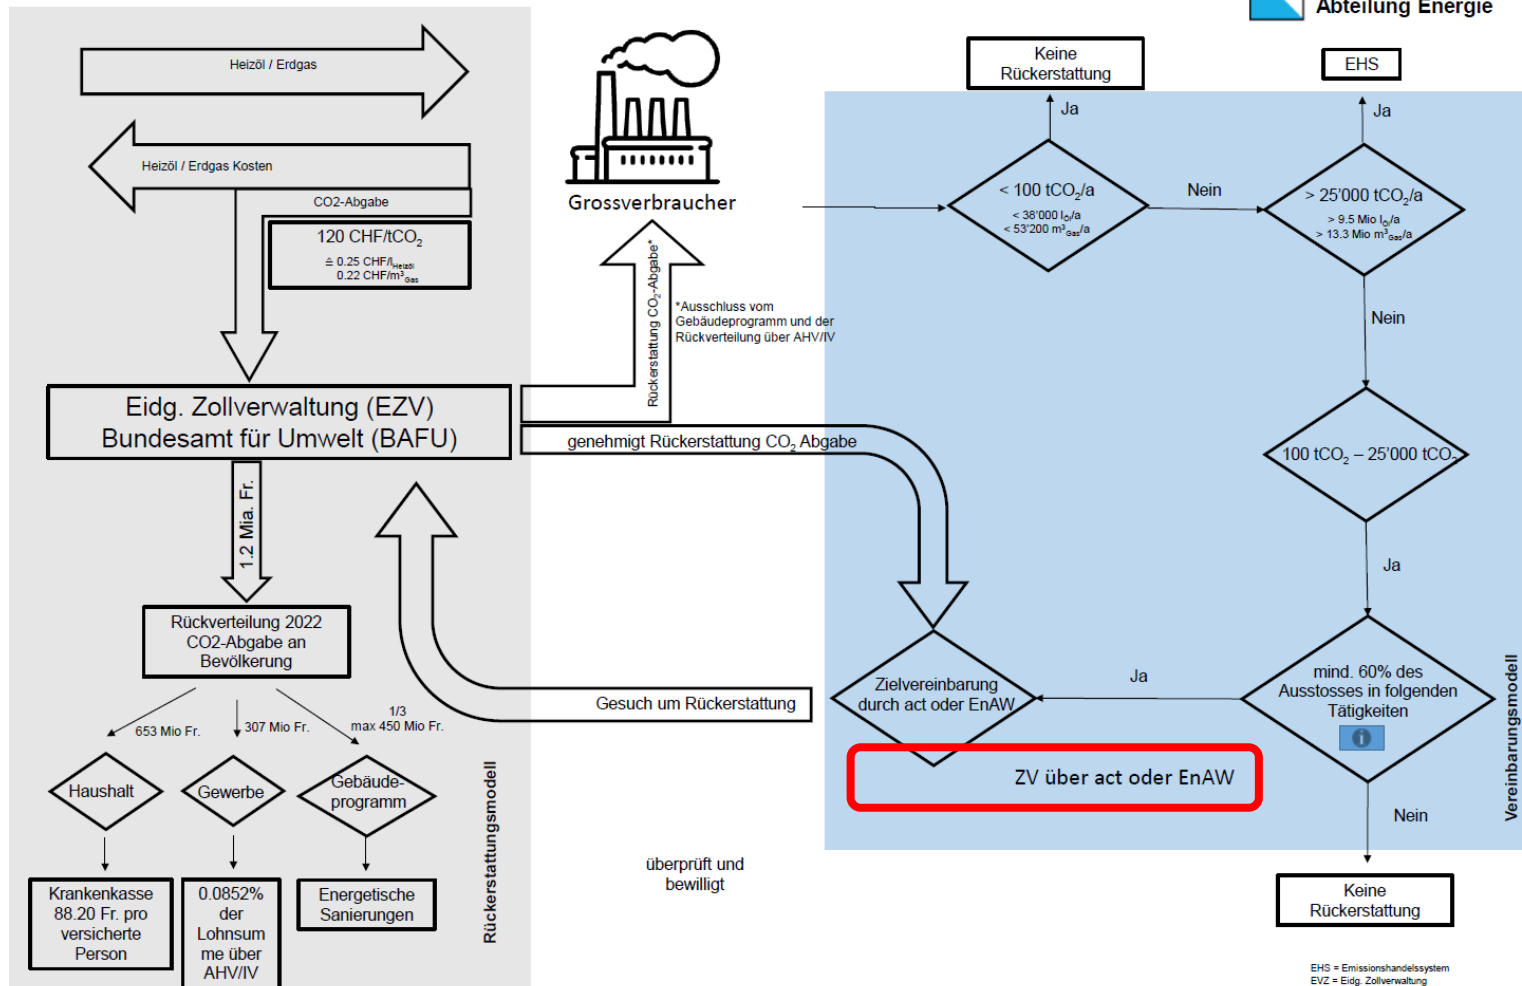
Abteilung Energie

Heizöl / Erdgas

Heizöl / Erdgas Kosten

CO2-Abgabe

120 CHF/tCO$_2$
≙ 0.25 CHF/l$_{Heizöl}$
0.22 CHF/m$^3_{Gas}$

Grossverbraucher

Rückerstattung CO$_2$-Abgabe*

*Ausschluss vom Gebäudeprogramm und der Rückverteilung über AHV/IV

Eidg. Zollverwaltung (EZV)
Bundesamt für Umwelt (BAFU)

genehmigt Rückerstattung CO$_2$ Abgabe

1.2 Mia. Fr.

Rückverteilung 2022 CO2-Abgabe an Bevölkerung

653 Mio Fr.

307 Mio Fr.

1/3
max 450 Mio Fr.

Haushalt

Gewerbe

Gebäude-programm

Krankenkasse 88.20 Fr. pro versicherte Person

0.0852% der Lohnsumme über AHV/IV

Energetische Sanierungen

Rückerstattungsmodell

Gesuch um Rückerstattung

überprüft und bewilligt

Keine Rückerstattung

Ja

< 100 tCO$_2$/a
< 38'000 l$_{Öl}$/a
< 53'200 m$^3_{Gas}$/a

Nein

EHS

Ja

> 25'000 tCO$_2$/a
> 9.5 Mio l$_{Öl}$/a
> 13.3 Mio m$^3_{Gas}$/a

Nein

100 tCO$_2$ – 25'000 tCO$_2$

Ja

Zielvereinbarung durch act oder EnAW

Ja

mind. 60% des Ausstosses in folgenden Tätigkeiten

ZV über act oder EnAW

Nein

Keine Rückerstattung

Vereinbarungsmodell

EHS = Emissionshandelssystem
EVZ = Eidg. Zollverwaltung